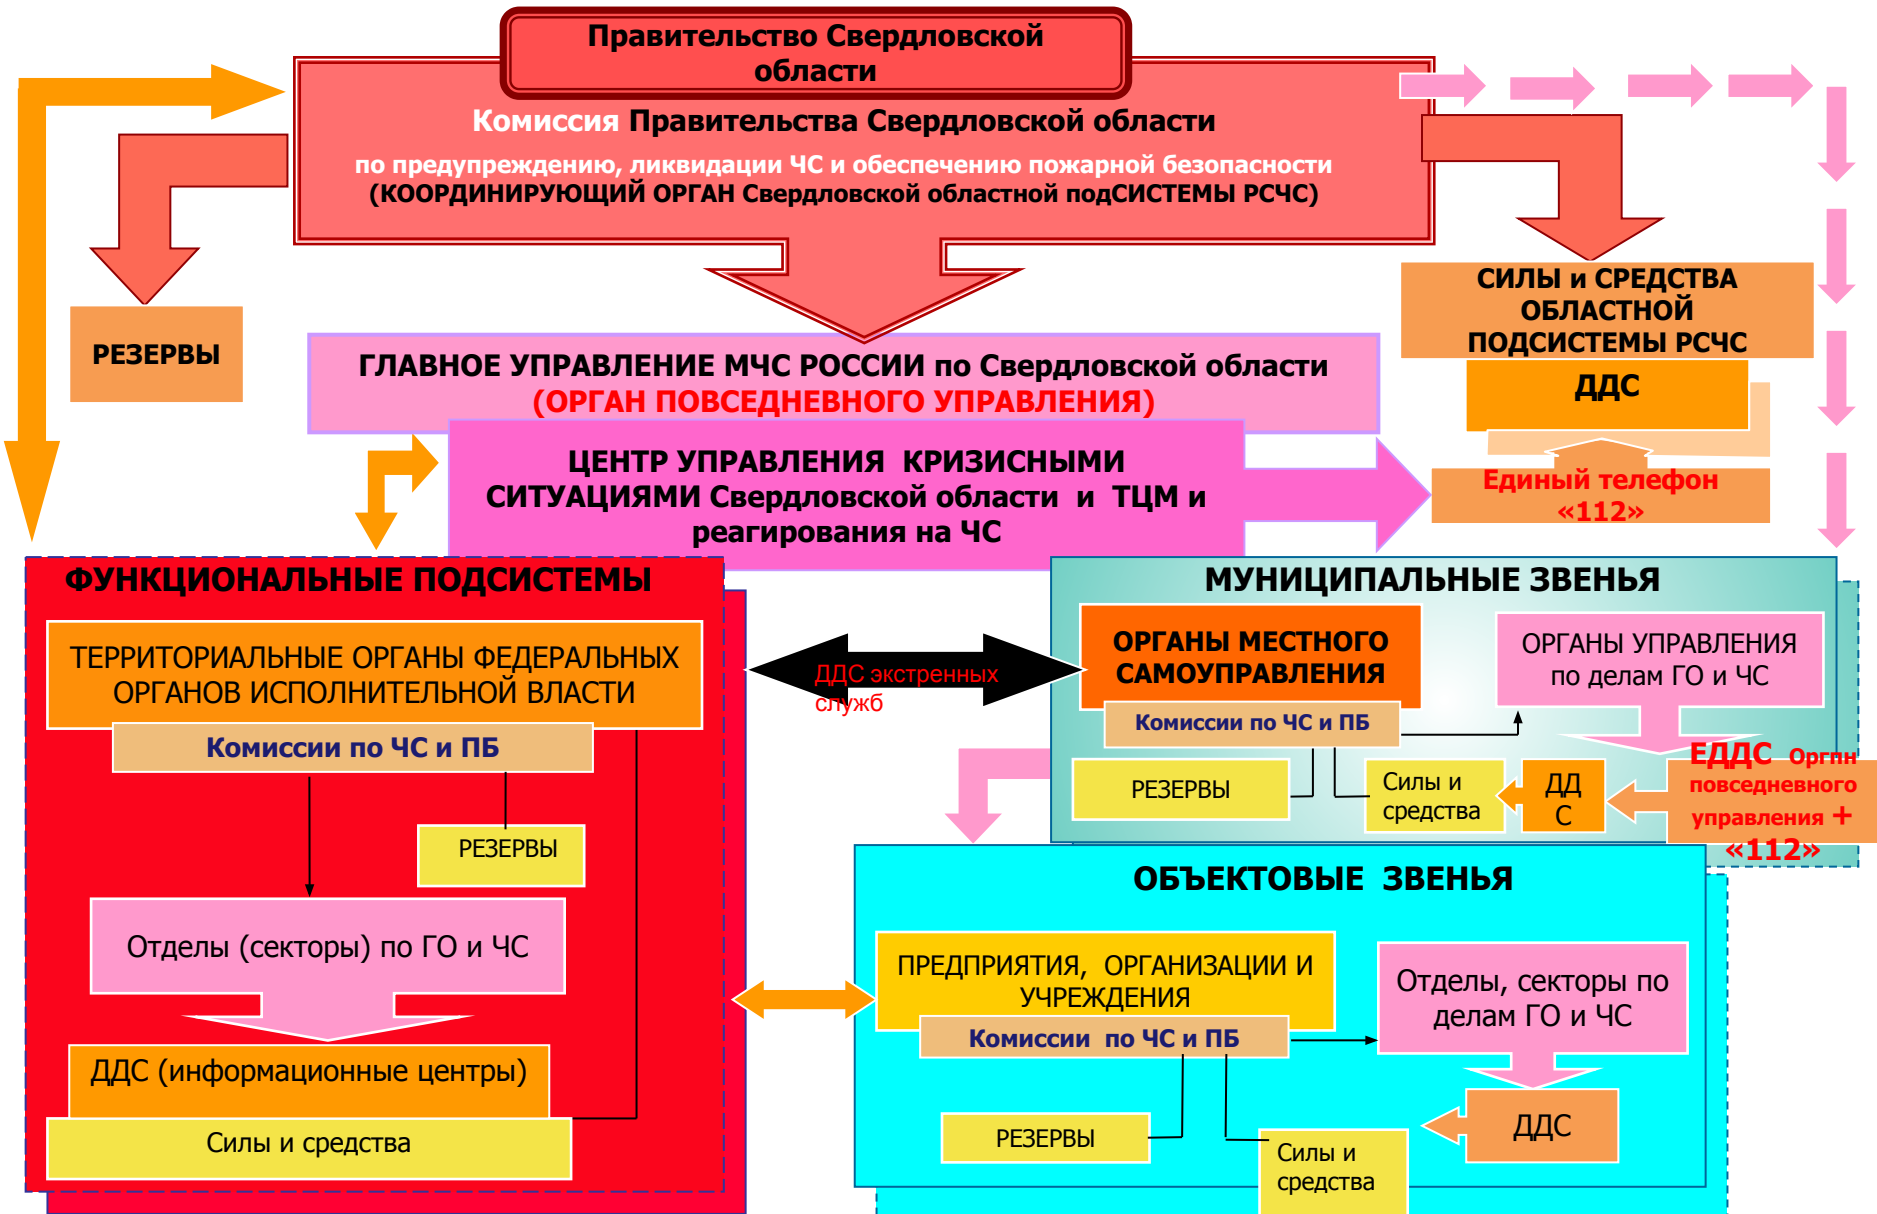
Правительство Свердловской области

Комиссия Правительства Свердловской области

по предупреждению, ликвидации ЧС и обеспечению пожарной безопасности (КООРДИНИРУЮЩИЙ ОРГАН Свердловской областной подСИСТЕМЫ РСЧС)

РЕЗЕРВЫ

СИЛЫ и СРЕДСТВА ОБЛАСТНОЙ ПОДСИСТЕМЫ РСЧС

ДДС

ГЛАВНОЕ УПРАВЛЕНИЕ МЧС РОССИИ по Свердловской области (ОРГАН ПОВСЕДНЕВНОГО УПРАВЛЕНИЯ)

ЦЕНТР УПРАВЛЕНИЯ КРИЗИСНЫМИ СИТУАЦИЯМИ Свердловской области и ТЦМ и реагирования на ЧС

Единый телефон «112»

ФУНКЦИОНАЛЬНЫЕ ПОДСИСТЕМЫ

ТЕРРИТОРИАЛЬНЫЕ ОРГАНЫ ФЕДЕРАЛЬНЫХ ОРГАНОВ ИСПОЛНИТЕЛЬНОЙ ВЛАСТИ

Комиссии по ЧС и ПБ

РЕЗЕРВЫ

Отделы (секторы) по ГО и ЧС

ДДС (информационные центры)

Силы и средства

ДДС экстренных служб

МУНИЦИПАЛЬНЫЕ ЗВЕНЬЯ

ОРГАНЫ МЕСТНОГО САМОУПРАВЛЕНИЯ

ОРГАНЫ УПРАВЛЕНИЯ по делам ГО и ЧС

Комиссии по ЧС и ПБ

РЕЗЕРВЫ

Силы и средства

ДД С

ЕДДС Оргпн повседневного управления + «112»

ОБЪЕКТОВЫЕ ЗВЕНЬЯ

ПРЕДПРИЯТИЯ, ОРГАНИЗАЦИИ И УЧРЕЖДЕНИЯ

Комиссии по ЧС и ПБ

Отделы, секторы по делам ГО и ЧС

ДДС

РЕЗЕРВЫ

Силы и средства